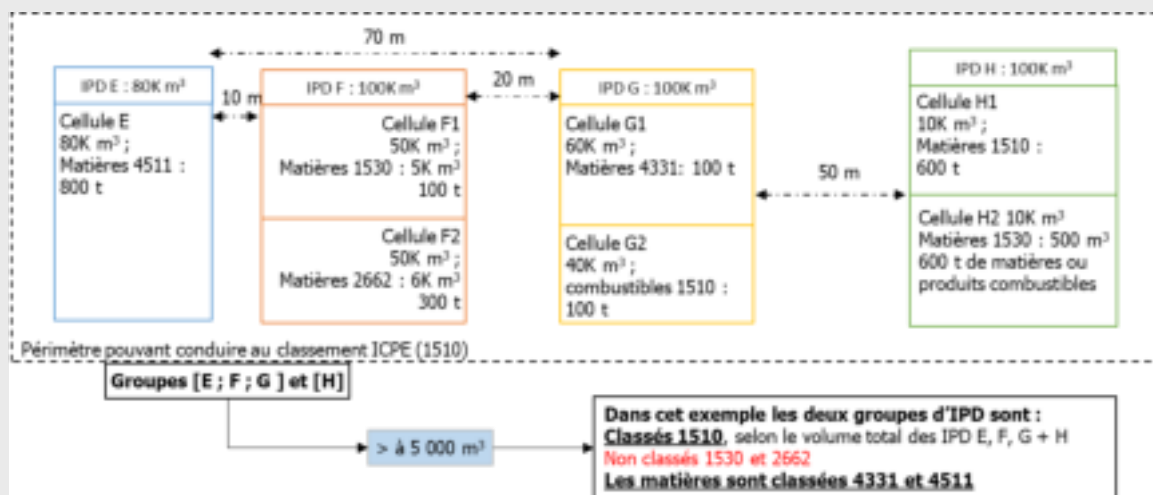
70 m

IPD E : 80K m³

Cellule E
80K m³ ;
Matières 4511 :
800 t

10 m

IPD F : 100K m³

Cellule F1
50K m³ ;
Matières 1530 : 5K m³
100 t

Cellule F2
50K m³ ;
Matières 2662 : 6K m³
300 t

20 m

IPD G : 100K m³

Cellule G1
60K m³ ;
Matières 4331: 100 t

Cellule G2
40K m³ ;
combustibles 1510 :
100 t

50 m

IPD H : 100K m³

Cellule H1
10K m³ ;
Matières 1510 :
600 t

Cellule H2 10K m³
Matières 1530 : 500 m³
600 t de matières ou produits combustibles

Périmètre pouvant conduire au classement ICPE (1510)

Groupes [E ; F ; G ] et [H]

> à 5 000 m³

Dans cet exemple les deux groupes d'IPD sont :
Classés 1510, selon le volume total des IPD E, F, G + H
Non classés 1530 et 2662
Les matières sont classées 4331 et 4511